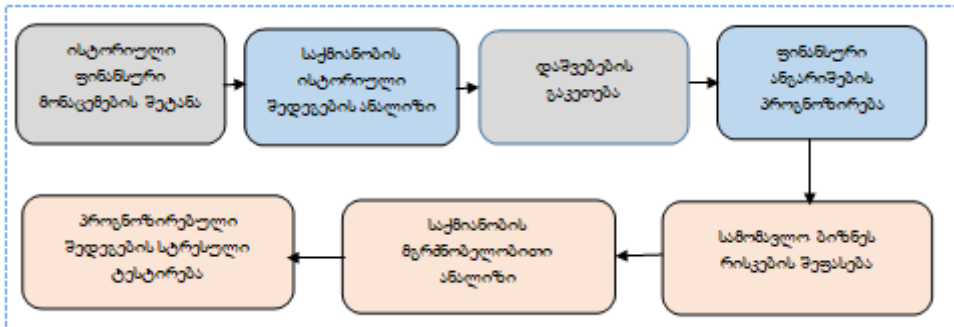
ისტორიული ფინანსური მონაცემების შეტანა

საქმიანობის ისტორიული შედეგების ანალიზი

დაშვებების გაკეთება

ფინანსური ანგარიშების პროგნოზირება

სამომავლო ბიზნეს რისკების შეფასება

საქმიანობის მგრძნობელობითი ანალიზი

პროგნოზირებული შედეგების სტრესული ტესტირება